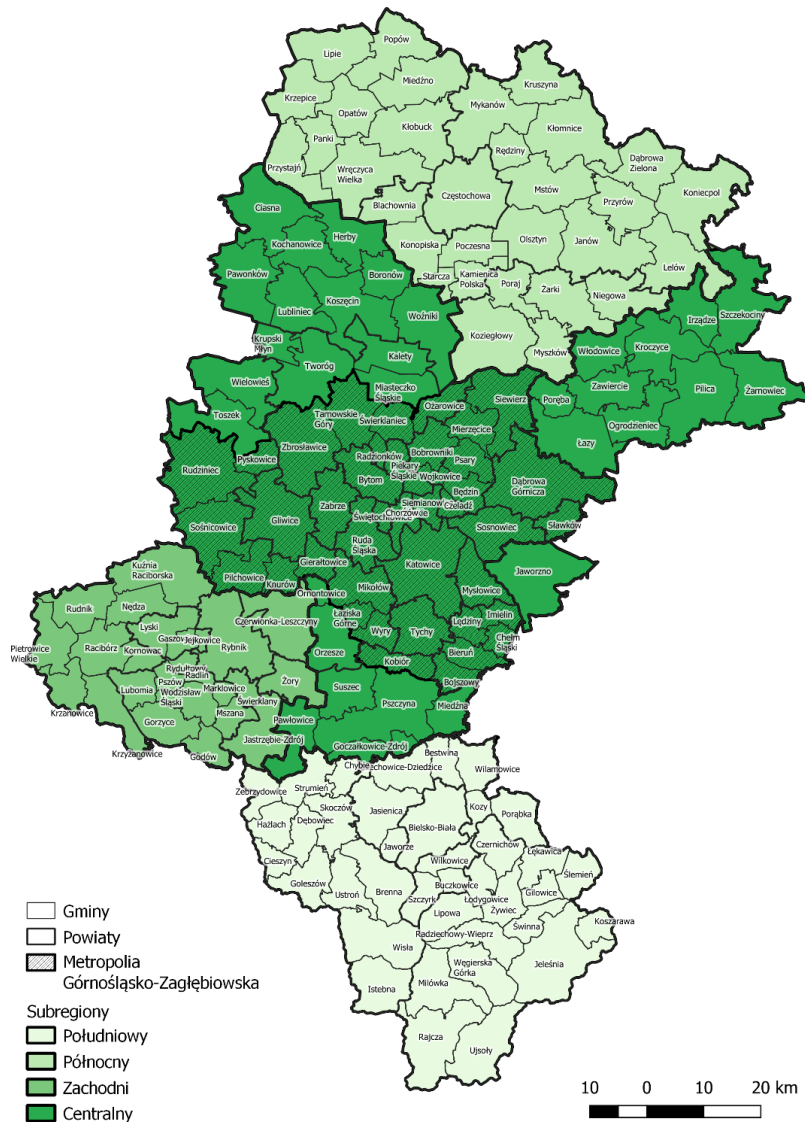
Popów
Lipie
Kruszyna
Miedźno
Krzepice
Mykanów
Opatów
Kłomnice
Kłobuck
Panki
Rędziny
Dąbrowa Zielona
Przystajń
Wręczyca Wielka
Mstów
Koniecpol
Częstochowa
Przyrów
Ciasna
Blachownia
Herby
Olsztyn
Janów
Kochanowice
Konopiska
Poczesna
Pawonków
Boronów
Starcza
Kamienica Polska
Lelów
Poraj
Żarki
Niegowa
Lubliniec
Koszęcin
Woźniki
Szczekociny
Irządze
Krupski Młyn
Koziegłowy
Myszków
Kalety
Włodowice
Kroczyce
Tworóg
Zawiercie
Wielowieś
Miasteczko Śląskie
Pilica
Żarnowiec
Siewierz
Tarnowskie Góry
Ożarowice
Poręba
Świerklaniec
Toszek
Mierzęcice
Ogrodzieniec
Zbrosławice
Bobrowniki
Pyskowice
Radzionków
Psary
Łazy
Piekary Śląskie
Rudziniec
Wojkowice
Dąbrowa Górnicza
Bytom
Będzin
Siemianowice
Czeladź
Zabrze
Chorzów
Świętochłowice
Sośnicowice
Gliwice
Sosnowiec
Sławków
Ruda Śląska
Katowice
Gierałtowice
Jaworzno
Kuźnia Raciborska
Pilchowice
Knurów
Ornontowice
Mikołów
Mysłowice
Rudnik
Nędza
Czerwionka-Leszczyny
Łaziska Górne
Imielin
Lyski
Gaszowice
Jejkowice
Lędziny
Pietrowice Wielkie
Racibórz
Kornowac
Rybnik
Wyry
Tychy
Chełm Śląski
Rydułtowy
Radlin
Orzesze
Bieruń
Pszów
Kobiór
Lubomia
Wodzisław Śląski
Marklowice
Żory
Mszana
Świerklany
Suszec
Bojszowy
Krzanowice
Gorzyce
Pawłowice
Pszczyna
Miedźna
Krzyżanowice
Godów
Jastrzębie-Zdrój
Goczałkowice-Zdrój
Bestwina
Chybie
Czechowice-Dziedzice
Wilamowice
Zebrzydowice
Strumień
Skoczów
Kozy
Porąbka
Hażlach
Dębowiec
Jasienica
Bielsko-Biała
Czernichów
Łękawica
Jaworze
Wilkowice
Ślemień
Cieszyn
Goleszów
Ustroń
Brenna
Buczkowice
Gilowice
Szczyrk
Łodygowice
Żywiec
Koszarawa
Lipowa
Świnna
Radziechowy-Wieprz
Wisła
Węgierska Górka
Jeleśnia
Milówka
Istebna
Rajcza
Ujsoły

Gminy
Powiaty
Metropolia Górnośląsko-Zagłębiowska
Subregiony
Południowy
Północny
Zachodni
Centralny

10 0 10 20 km